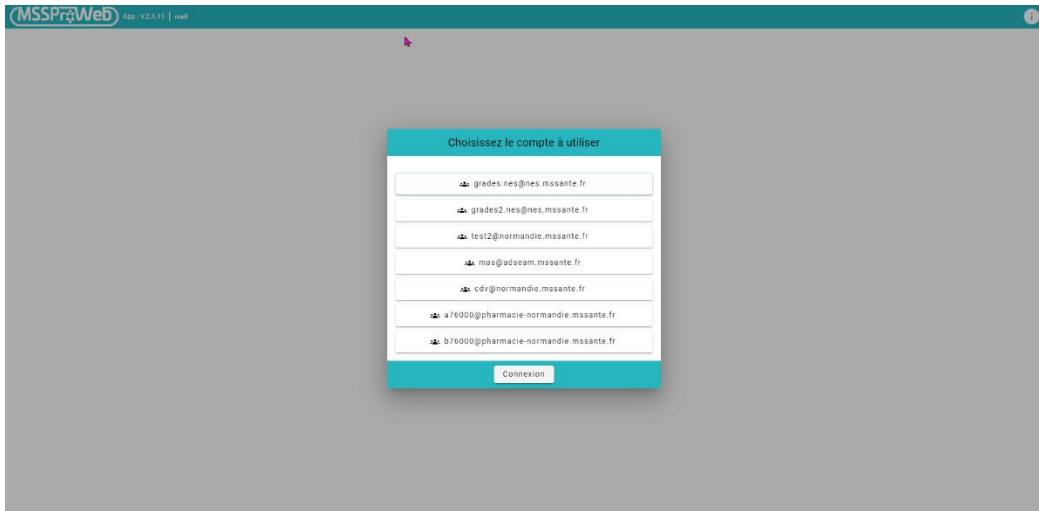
MSSProWeb App : V.2.4.11 | mail

Choisissez le compte à utiliser

grades.nes@nes.mssante.fr

grades2.nes@nes.mssante.fr

test2@normandie.mssante.fr

mas@adseam.mssante.fr

cdv@normandie.mssante.fr

a76000@pharmacie-normandie.mssante.fr

b76000@pharmacie-normandie.mssante.fr

Connexion